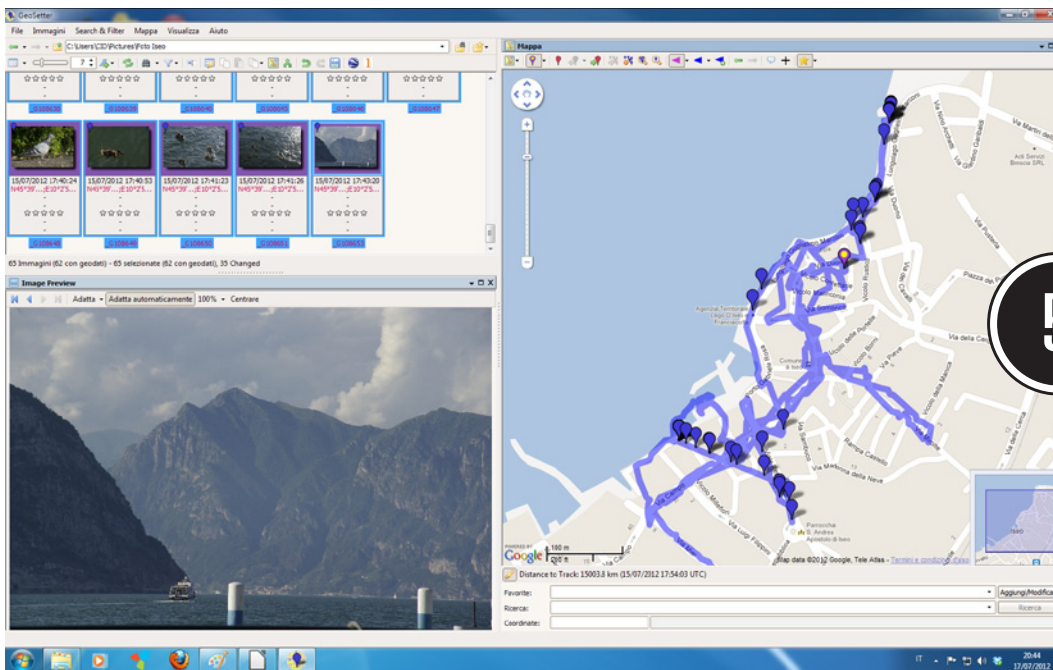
GeoSetter

File Immagini Search & Filter Mappa Visualizza Aiuto

C:\Users\CD\Pictures\Foto Iseo

7

_G108638 _G108639 _G108640 _G108645 _G108646 _G108647

15/07/2012 17:40:24 N45°39'... E10°2'5...
15/07/2012 17:40:53 N45°39'... E10°2'5...
15/07/2012 17:41:23 N45°39'... E10°2'5...
15/07/2012 17:41:26 N45°39'... E10°2'5...
15/07/2012 17:43:20 N45°39'... E10°2'5...

_G108648 _G108649 _G108650 _G108651 _G108653

65 Immagini (62 con geodati) - 65 selezionate (62 con geodati), 35 Changed

Image Preview

Adatta Adatta automaticamente 100% Centrare

Mappa

Via Martiri della Libertà

Via Roma

Via Duomo

Via Puccini

Piazza del Sole

Via della Croce

Vicolo del Sole

Vicolo della Pieve

Vicolo Porto

Via Sarnico

Via Madonna della Neve

Rampa Caricato

Parrocchia di S. Andrea Apostolo di Iseo

Via Luigi Fantoni

Via Campo

Vicolo Mirolo

Agenzia Territoriale Lago d'Iseo

ACI Servizi Brescia SRL

POWERED BY Google

100 m

200 ft

Map data ©2012 Google, Tele Atlas - Termini e condizioni d'uso

Distance to Track: 15003.8 km (15/07/2012 17:54:03 UTC)

Favorite:

Ricerca:

Coordinate:

Aggiungi/Modifica

Ricerca

5

IT

20:44
17/07/2012